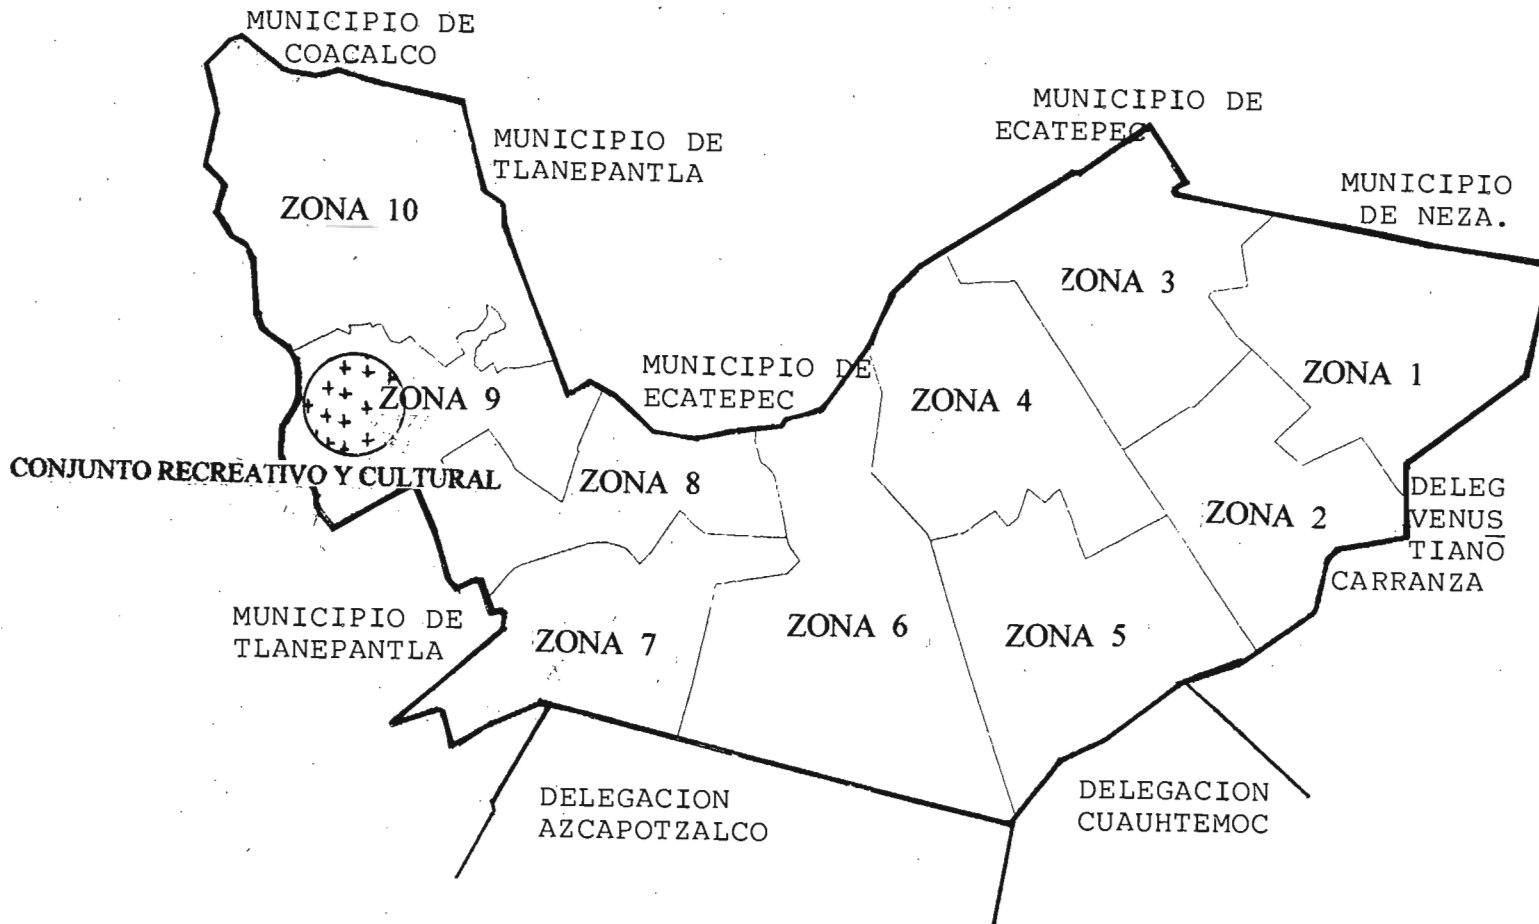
MUNICIPIO DE COACALCO

MUNICIPIO DE TLANEPANTLA

MUNICIPIO DE ECATEPEC

MUNICIPIO DE NEZA.

ZONA 10

ZONA 3

ZONA 1

MUNICIPIO DE ECATEPEC

ZONA 9

ZONA 4

CONJUNTO RECREATIVO Y CULTURAL

ZONA 8

ZONA 2

DELEG VENUSTIANO CARRANZA

MUNICIPIO DE TLANEPANTLA

ZONA 7

ZONA 6

ZONA 5

DELEGACION AZCAPOTZALCO

DELEGACION CUAUHTEMOC